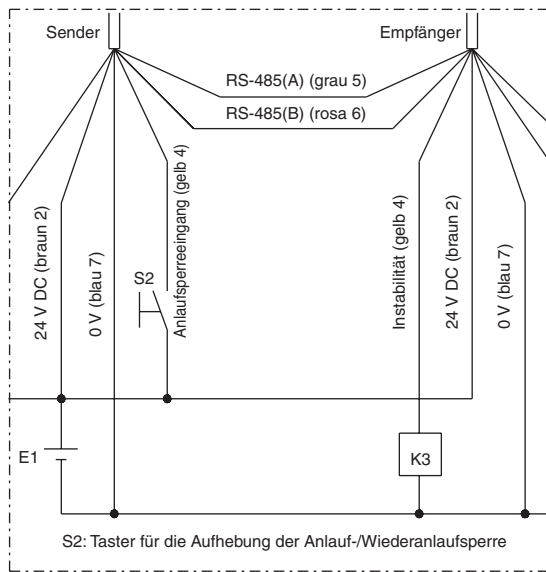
Sender

Empfänger

RS-485(A) (grau 5)

RS-485(B) (rosa 6)

24 V DC (braun 2)

0 V (blau 7)

S2

Anlaufsperreeingang (gelb 4)

Instabilität (gelb 4)

24 V DC (braun 2)

0 V (blau 7)

E1

K3

S2: Taster für die Aufhebung der Anlauf-/Wiederanlaufsperre